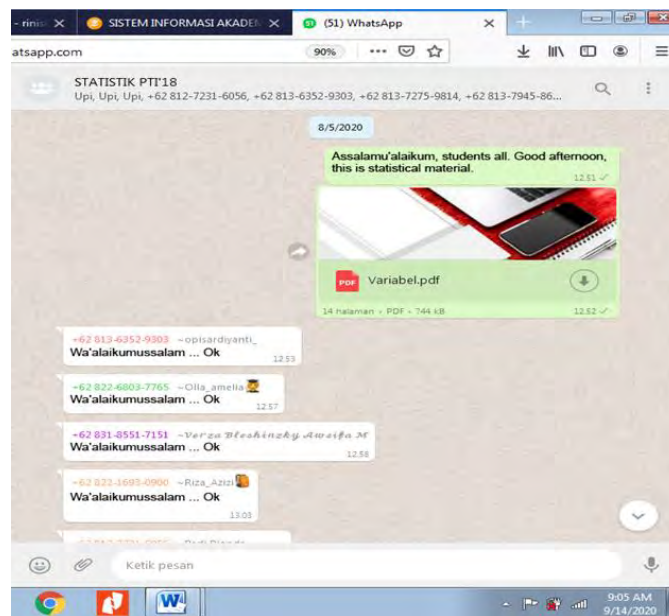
- rinis ✕ SISTEM INFORMASI AKADEM ✕ (51) WhatsApp ✕ +

atsapp.com 90% ··· 

STATISTIK PTI'18
Upi, Upi, Upi, +62 812-7231-6056, +62 813-6352-9303, +62 813-7275-9814, +62 813-7945-86...

8/5/2020

Assalamu'alaikum, students all. Good afternoon, this is statistical material.
12.51

PDF Variabel.pdf
14 halaman • PDF • 744 kB 12.52

+62 813-6352-9303 ~opisardiyanti_
Wa'alaikumussalam ... Ok
12.53

+62 822-6803-7765 ~Olla_amelia
Wa'alaikumussalam ... Ok
12.57

+62 831-8551-7151 ~Verza Bleshinzky Awsifa M
Wa'alaikumussalam ... Ok
12.58

+62 822-1693-0900 ~Riza_Azizi
Wa'alaikumussalam ... Ok
13.03

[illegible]

Ketik pesan

9:05 AM
9/14/2020